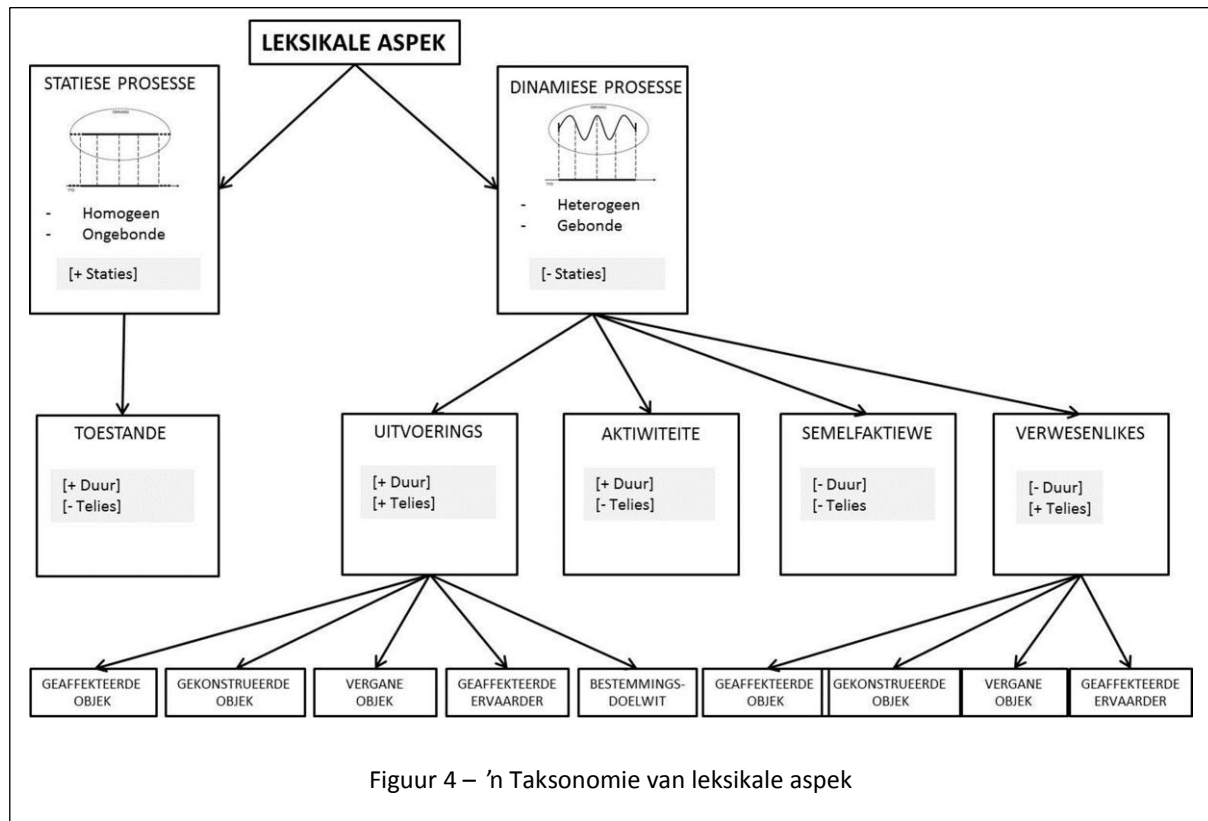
LEKSIKALE ASPEK

STATIESE PROSESSE

- Homogeen
- Ongebonde

[+ Staties]

DINAMIESE PROSESSE

- Heterogeen
- Gebonde

[- Staties]

TOESTANDE

[+ Duur]
[- Telies]

UITVOERINGS

[+ Duur]
[+ Telies]

AKTIWITEITE

[+ Duur]
[- Telies]

SEMELFAKTIEWE

[- Duur]
[- Telies

VERWESENLIKES

[- Duur]
[+ Telies]

GEAFFEKTEERDE OBJEK

GEKONSTRUEERDE OBJEK

VERGANE OBJEK

GEAFFEKTEERDE ERVAARDER

BESTEMMINGS-DOELWIT

GEAFFEKTEERDE OBJEK

GEKONSTRUEERDE OBJEK

VERGANE OBJEK

GEAFFEKTEERDE ERVAARDER

Figuur 4 – ’n Taksonomie van leksikale aspek